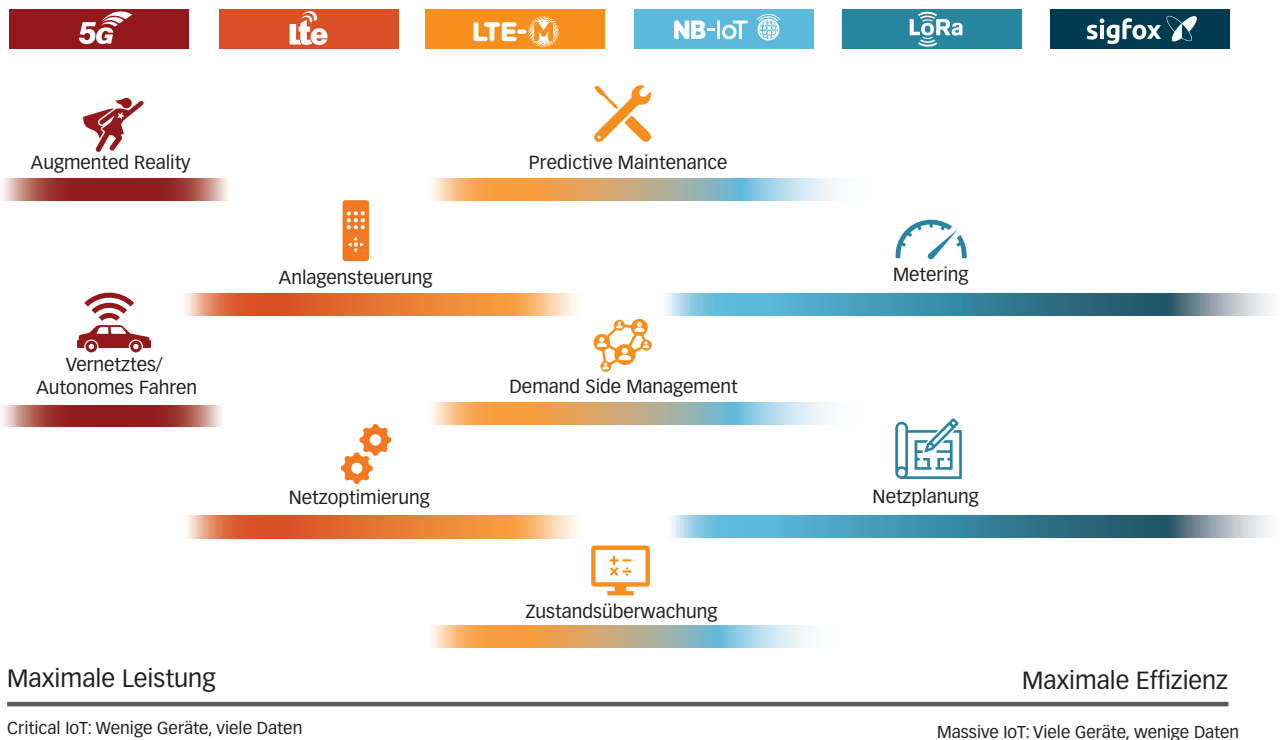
5G

Lte

LTE-M

NB-IoT

LoRa

sigfox

Augmented Reality

Predictive Maintenance

Anlagensteuerung

Metering

Vernetztes/
Autonomes Fahren

Demand Side Management

Netzoptimierung

Netzplanung

Zustandsüberwachung

Maximale Leistung

Maximale Effizienz

Critical IoT: Wenige Geräte, viele Daten

Massive IoT: Viele Geräte, wenige Daten